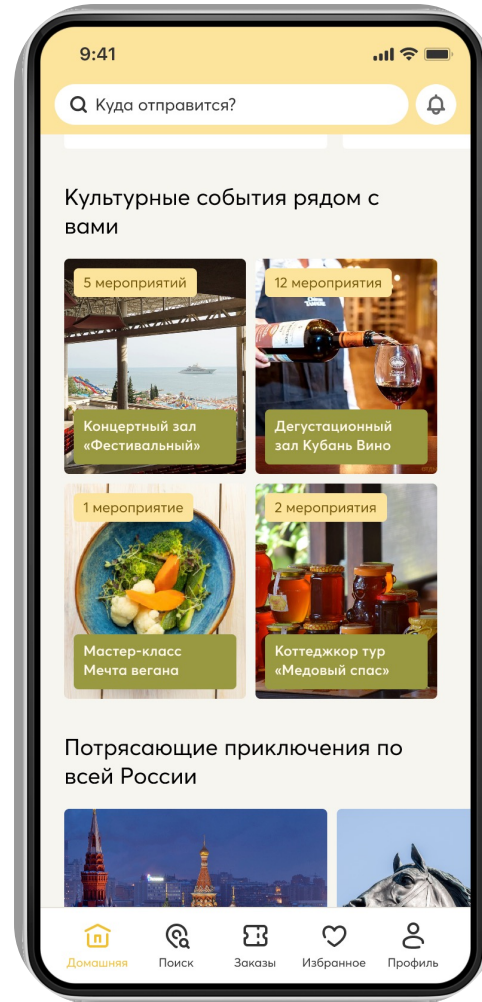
9:41

Куда отправится?

Культурные события рядом с вами

5 мероприятий

Концертный зал «Фестивальный»

12 мероприятия

Дегустационный зал Кубань Вино

1 мероприятие

Мастер-класс Мечта вегана

2 мероприятия

Коттеджкор тур «Медовый спас»

Потрясающие приключения по всей России

Домашняя Поиск Заказы Избранное Профиль